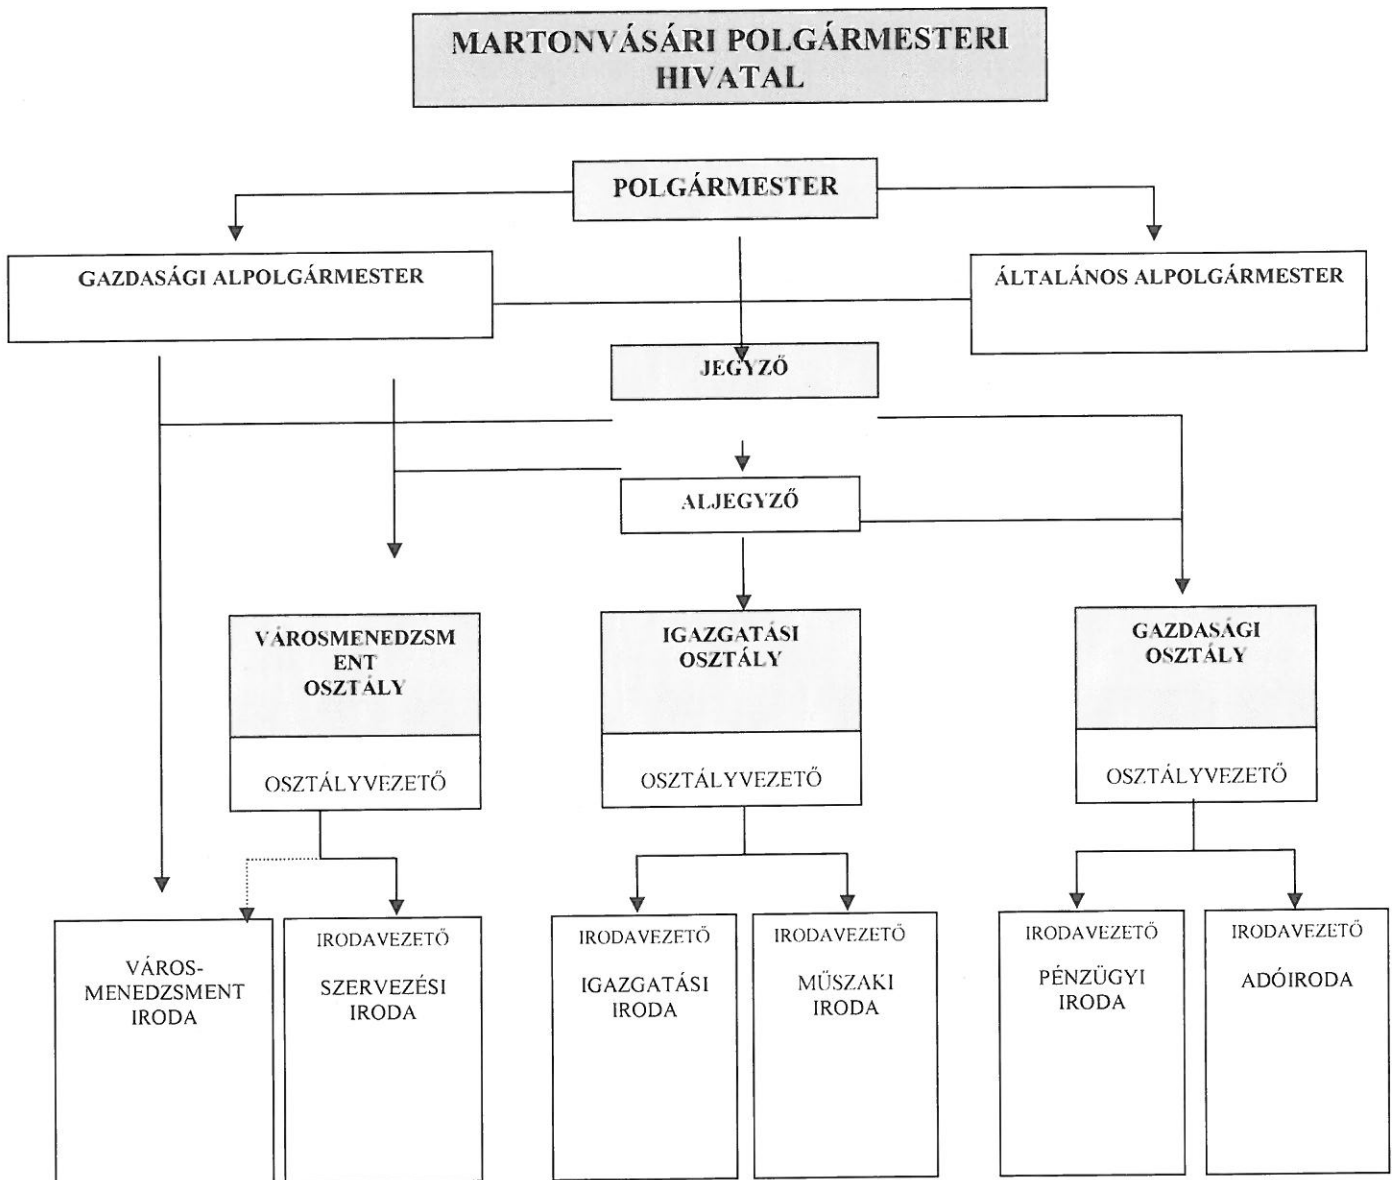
MARTONVÁSÁRI POLGÁRMESTERI HIVATAL

POLGÁRMESTER

GAZDASÁGI ALPOLGÁRMESTER

ÁLTALÁNOS ALPOLGÁRMESTER

JEGYZŐ

ALJEGYZŐ

VÁROSMENEDZSM ENT OSZTÁLY

OSZTÁLYVEZETŐ

IGAZGATÁSI OSZTÁLY

OSZTÁLYVEZETŐ

GAZDASÁGI OSZTÁLY

OSZTÁLYVEZETŐ

VÁROS-MENEDZSMENT IRODA

IRODAVEZETŐ

SZERVEZÉSI IRODA

IRODAVEZETŐ

IGAZGATÁSI IRODA

IRODAVEZETŐ

MŰSZAKI IRODA

IRODAVEZETŐ

PÉNZÜGYI IRODA

IRODAVEZETŐ

ADÓIRODA